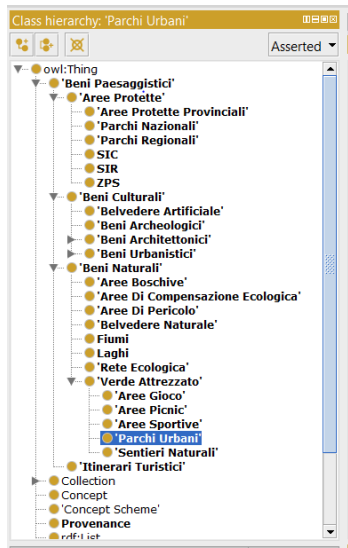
Class hierarchy: 'Parchi Urbani'

Asserted

owl:Thing
'Beni Paesaggistici'
'Aree Protette'
'Aree Protette Provinciali'
'Parchi Nazionali'
'Parchi Regionali'
SIC
SIR
ZPS
'Beni Culturali'
'Belvedere Artificiale'
'Beni Archeologici'
'Beni Architettonici'
'Beni Urbanistici'
'Beni Naturali'
'Aree Boschive'
'Aree Di Compensazione Ecologica'
'Aree Di Pericolo'
'Belvedere Naturale'
Fiumi
Laghi
'Rete Ecologica'
'Verde Attrezzato'
'Aree Gioco'
'Aree Picnic'
'Aree Sportive'
'Parchi Urbani'
'Sentieri Naturali'
'Itinerari Turistici'
Collection
Concept
'Concept Scheme'
Provenance
rdf:List